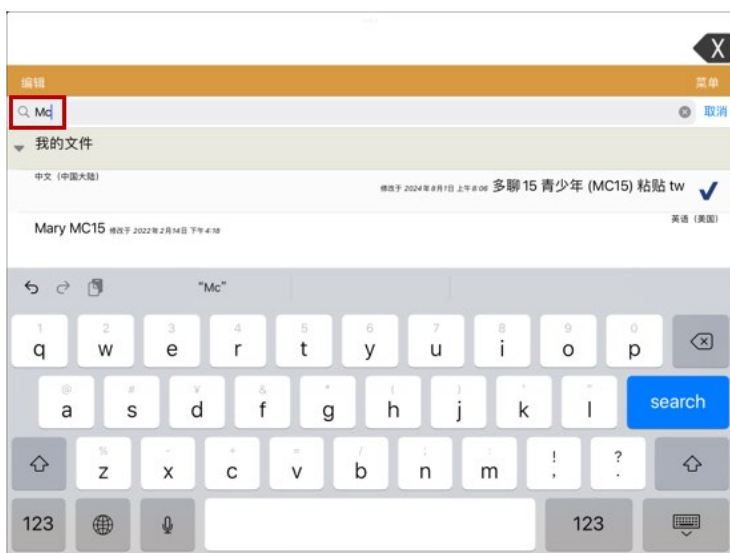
X

编辑 菜单

Mc 取消

我的文件

中文（中国大陆）

修改于 2024年8月1日 上午8:06 多聊15 青少年 (MC15) 粘贴 tw

英语（美国）

Mary MC15 修改于 2022年2月14日 下午4:18

"Mc"

1 q 2 w 3 e 4 r 5 t 6 y 7 u 8 i 9 o 0 p

@ a # s ¥ d & f * g ( h ) j ' k " l search

% z - x + c = v / b ; n : m ! , ? .

123 123